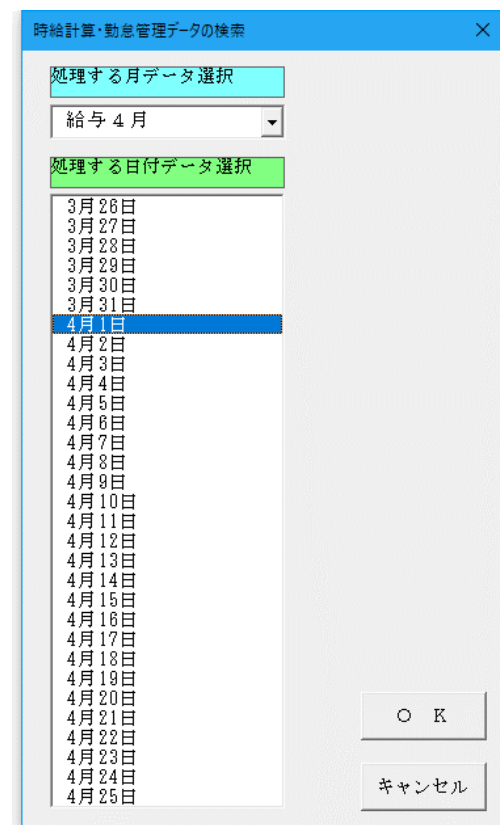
時給計算･勤怠管理データの検索

×

処理する月データ選択

給与４月

処理する日付データ選択

3月26日
3月27日
3月28日
3月29日
3月30日
3月31日
4月1日
4月2日
4月3日
4月4日
4月5日
4月6日
4月7日
4月8日
4月9日
4月10日
4月11日
4月12日
4月13日
4月14日
4月15日
4月16日
4月17日
4月18日
4月19日
4月20日
4月21日
4月22日
4月23日
4月24日
4月25日

Ｏ Ｋ

キャンセル